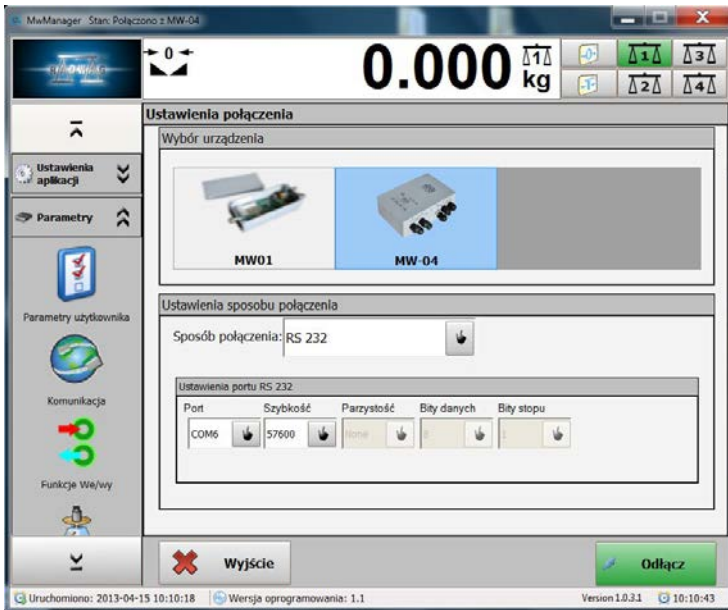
MwManager Stan: Połączono z MW-04

RADWAG

→0←

0.000 kg

1 3 2 4

Ustawienia aplikacji

Parametry

Parametry użytkownika

Komunikacja

Funkcje We/wy

Ustawienia połączenia

Wybór urządzenia

MW01

MW-04

Ustawienia sposobu połączenia

Sposób połączenia: RS 232

Ustawienia portu RS 232

| Port | Szybkość | Parzystość | Bity danych | Bity stopu |
|---|---|---|---|---|
| COM6 | 57600 | None | 8 | 1 |

Wyjście

Odłącz

Uruchomiono: 2013-04-15 10:10:18

Wersja oprogramowania: 1.1

Version 1.0.3.1

10:10:43